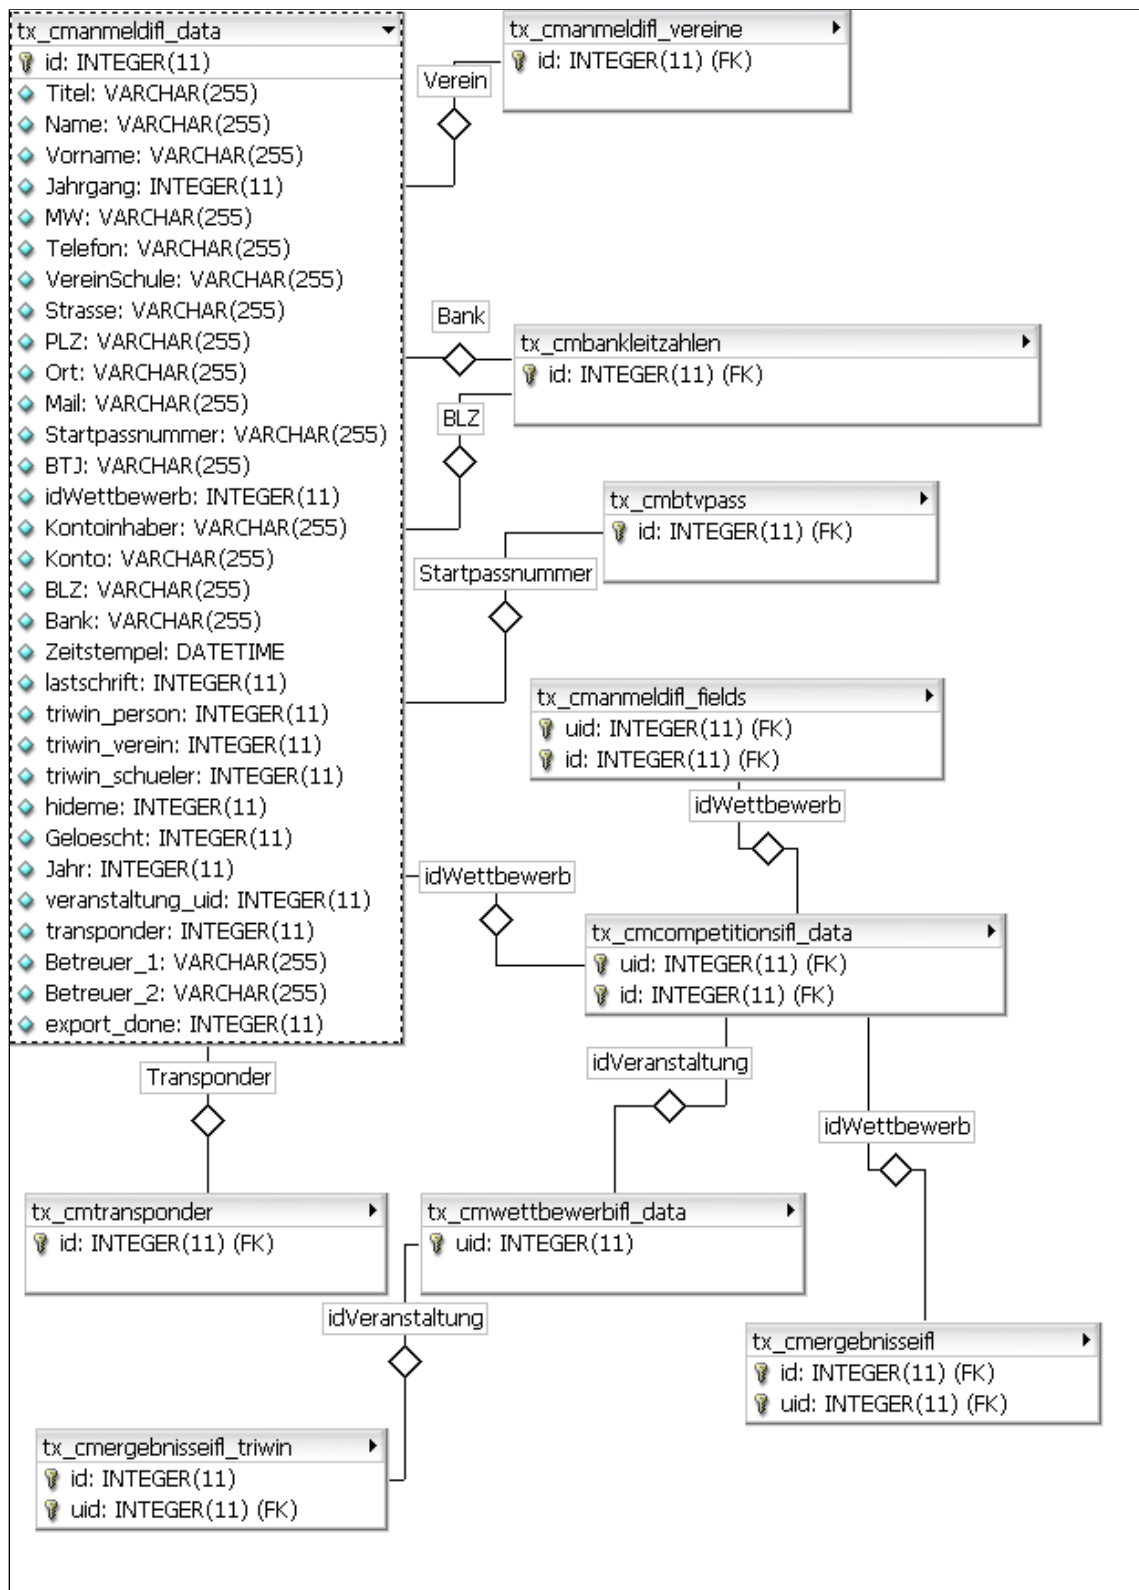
tx_cmanmeldifl_data
id: INTEGER(11)
Titel: VARCHAR(255)
Name: VARCHAR(255)
Vorname: VARCHAR(255)
Jahrgang: INTEGER(11)
MW: VARCHAR(255)
Telefon: VARCHAR(255)
VereinSchule: VARCHAR(255)
Strasse: VARCHAR(255)
PLZ: VARCHAR(255)
Ort: VARCHAR(255)
Mail: VARCHAR(255)
Startpassnummer: VARCHAR(255)
BTJ: VARCHAR(255)
idWettbewerb: INTEGER(11)
Kontoinhaber: VARCHAR(255)
Konto: VARCHAR(255)
BLZ: VARCHAR(255)
Bank: VARCHAR(255)
Zeitstempel: DATETIME
lastschrift: INTEGER(11)
triwin_person: INTEGER(11)
triwin_verein: INTEGER(11)
triwin_schueler: INTEGER(11)
hideme: INTEGER(11)
Geloescht: INTEGER(11)
Jahr: INTEGER(11)
veranstaltung_uid: INTEGER(11)
transponder: INTEGER(11)
Betreuer_1: VARCHAR(255)
Betreuer_2: VARCHAR(255)
export_done: INTEGER(11)

Verein

tx_cmanmeldifl_vereine
id: INTEGER(11) (FK)

Bank

tx_cmbankleitzahlen
id: INTEGER(11) (FK)

BLZ

tx_cmbtvpass
id: INTEGER(11) (FK)

Startpassnummer

tx_cmanmeldifl_fields
uid: INTEGER(11) (FK)
id: INTEGER(11) (FK)

idWettbewerb

idWettbewerb

tx_cmcompetitionsifl_data
uid: INTEGER(11) (FK)
id: INTEGER(11) (FK)

Transponder

idVeranstaltung

idWettbewerb

tx_cmtransponder
id: INTEGER(11) (FK)

tx_cmwettbewerbifl_data
uid: INTEGER(11)

idVeranstaltung

tx_cmergebnisseifl
id: INTEGER(11) (FK)
uid: INTEGER(11) (FK)

tx_cmergebnisseifl_triwin
id: INTEGER(11)
uid: INTEGER(11) (FK)